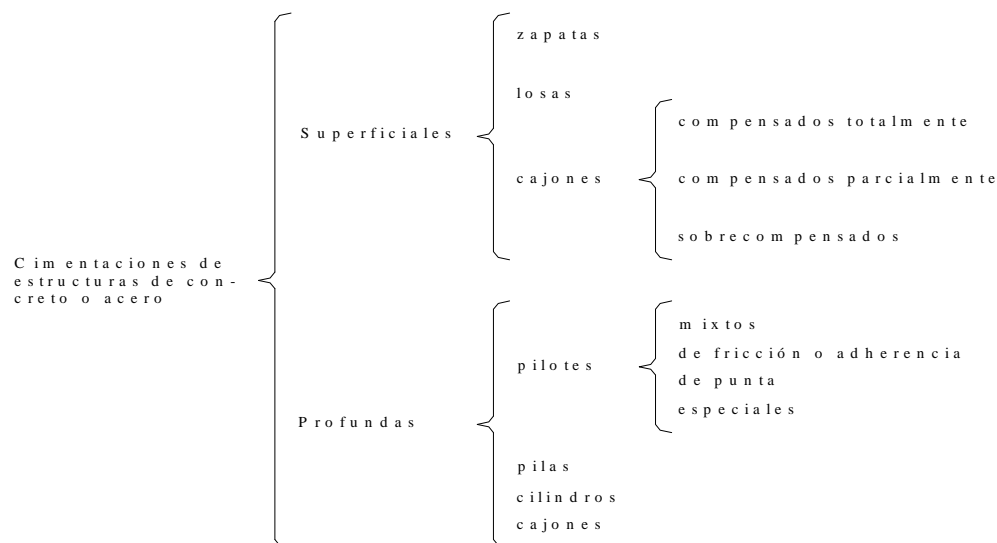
Cimentaciones de estructuras de concreto o acero

Superficiales

zapatas

losas

cajones

compensados totalmente

compensados parcialmente

sobrecompensados

Profundas

pilotes

mixtos
de fricción o adherencia
de punta
especiales

pilas
cilindros
cajones